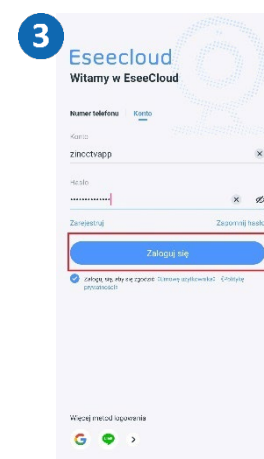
3

Eseecloud
Witamy w EseeCloud

Numer telefonu Konto

Konto
zincctvapp

Hasło
••••••••••••••

Zarejestruj Zapomniał hasła

Zaloguj się

Zaloguj, się, aby się zgodzić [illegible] użytkownika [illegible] prywatności

Więcej metod logowania